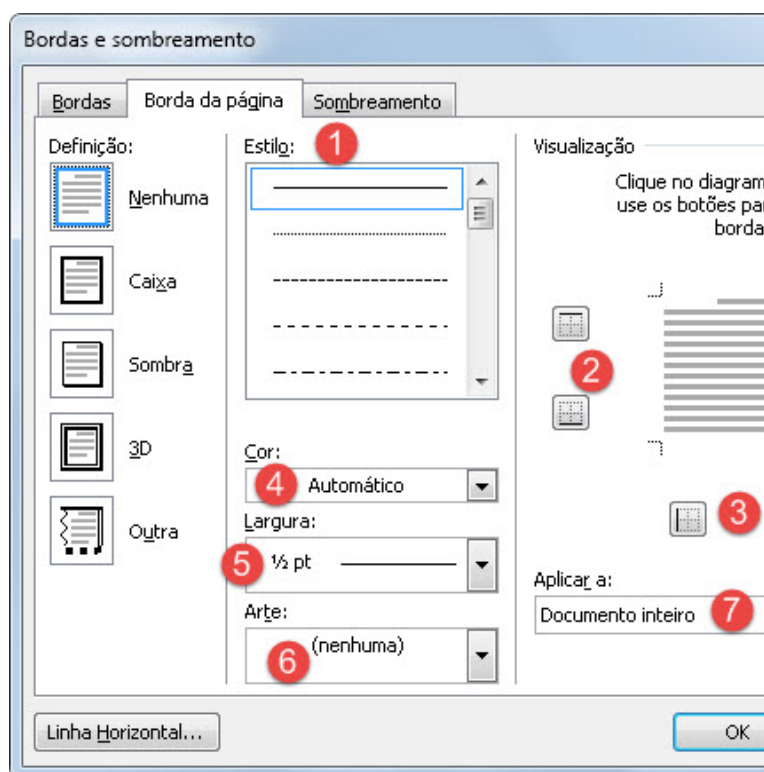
Bordas e sombreamento

Bordas | Borda da página | Sombreamento

Definição:

Nenhuma

Caixa

Sombra

3D

Outra

Estilo: 1

Cor:

4 Automático

Largura:

5 ½ pt

Arte:

6 (nenhuma)

Visualização

Clique no diagram
use os botões pa
borda

2

3

Aplicar a:

Documento inteiro 7

Linha Horizontal...

OK